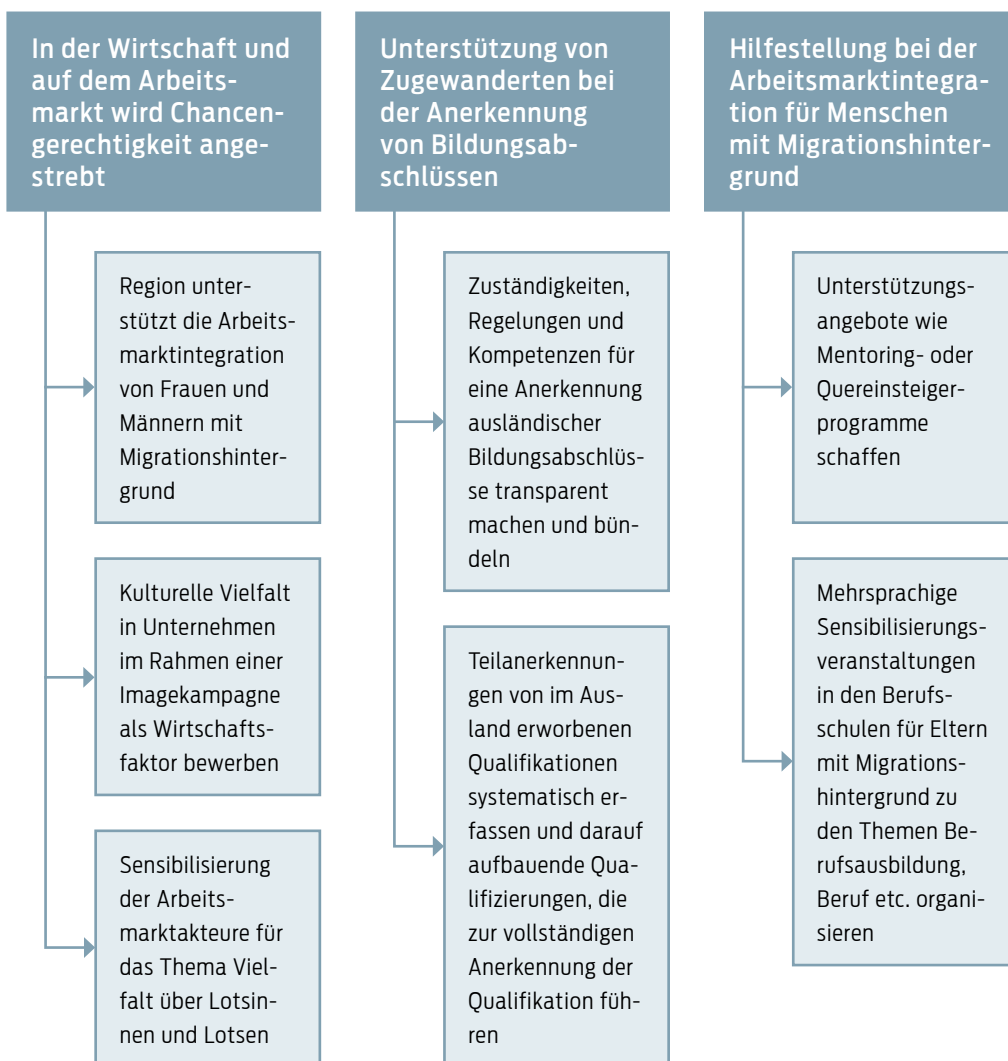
In der Wirtschaft und auf dem Arbeitsmarkt wird Chancengerechtigkeit angestrebt

Region unterstützt die Arbeitsmarktintegration von Frauen und Männern mit Migrationshintergrund

Kulturelle Vielfalt in Unternehmen im Rahmen einer Imagekampagne als Wirtschaftsfaktor bewerben

Sensibilisierung der Arbeitsmarktakteure für das Thema Vielfalt über Lotsinnen und Lotsen

Unterstützung von Zugewanderten bei der Anerkennung von Bildungsabschlüssen

Zuständigkeiten, Regelungen und Kompetenzen für eine Anerkennung ausländischer Bildungsabschlüsse transparent machen und bündeln

Teilanerkennungen von im Ausland erworbenen Qualifikationen systematisch erfassen und darauf aufbauende Qualifizierungen, die zur vollständigen Anerkennung der Qualifikation führen

Hilfestellung bei der Arbeitsmarktintegration für Menschen mit Migrationshintergrund

Unterstützungsangebote wie Mentoring- oder Quereinsteigerprogramme schaffen

Mehrsprachige Sensibilisierungsveranstaltungen in den Berufsschulen für Eltern mit Migrationshintergrund zu den Themen Berufsausbildung, Beruf etc. organisieren